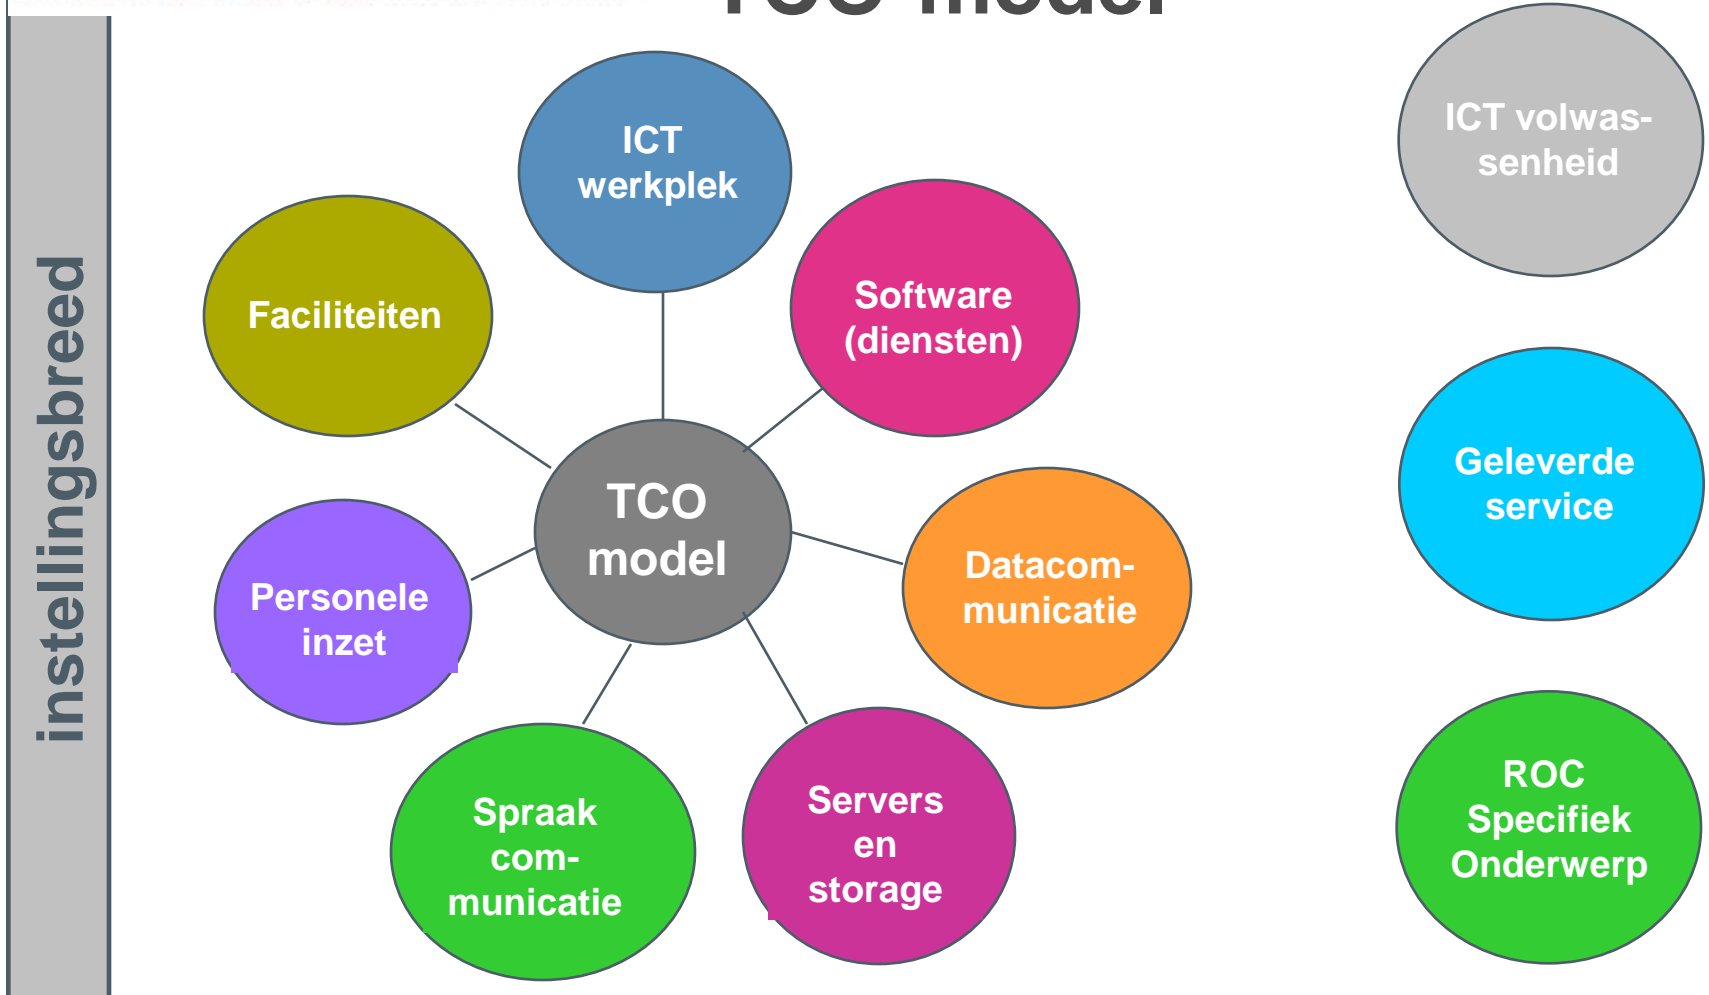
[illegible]

instellingsbreed

ICT werkplek

Faciliteiten

Software (diensten)

TCO model

Personele inzet

Datacommunicatie

Spraak communicatie

Servers en storage

ICT volwassenheid

Geleverde service

ROC Specifiek Onderwerp